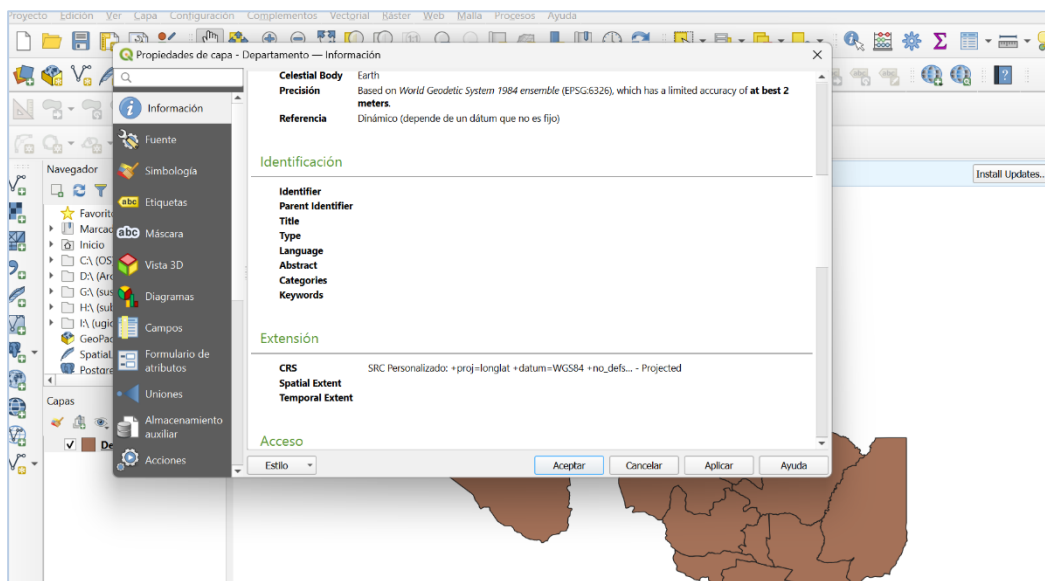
Proyecto Edición Ver Capa Configuración Complementos Vectorial Ráster Web Malla Procesos Ayuda

Propiedades de capa - Departamento — Información

Información
Fuente
Simbología
Etiquetas
Máscara
Vista 3D
Diagramas
Campos
Formulario de atributos
Uniones
Almacenamiento auxiliar
Acciones

Celestial Body Earth
Precisión Based on World Geodetic System 1984 ensemble (EPSG:6326), which has a limited accuracy of at best 2 meters.
Referencia Dinámico (depende de un dátum que no es fijo)

Identificación

Identifier
Parent Identifier
Title
Type
Language
Abstract
Categories
Keywords

Extensión

CRS SRC Personalizado: +proj=longlat +datum=WGS84 +no_defs... - Projected
Spatial Extent
Temporal Extent

Acceso

Estilo
Aceptar
Cancelar
Aplicar
Ayuda

Navegador
Favorito
Marcad
Inicio
C:\ (OS
D:\ (Arc
G:\ (sus
H:\ (sub
I:\ (ugic
GeoPac
SpatiaL
Postare

Capas
De

Install Updates...